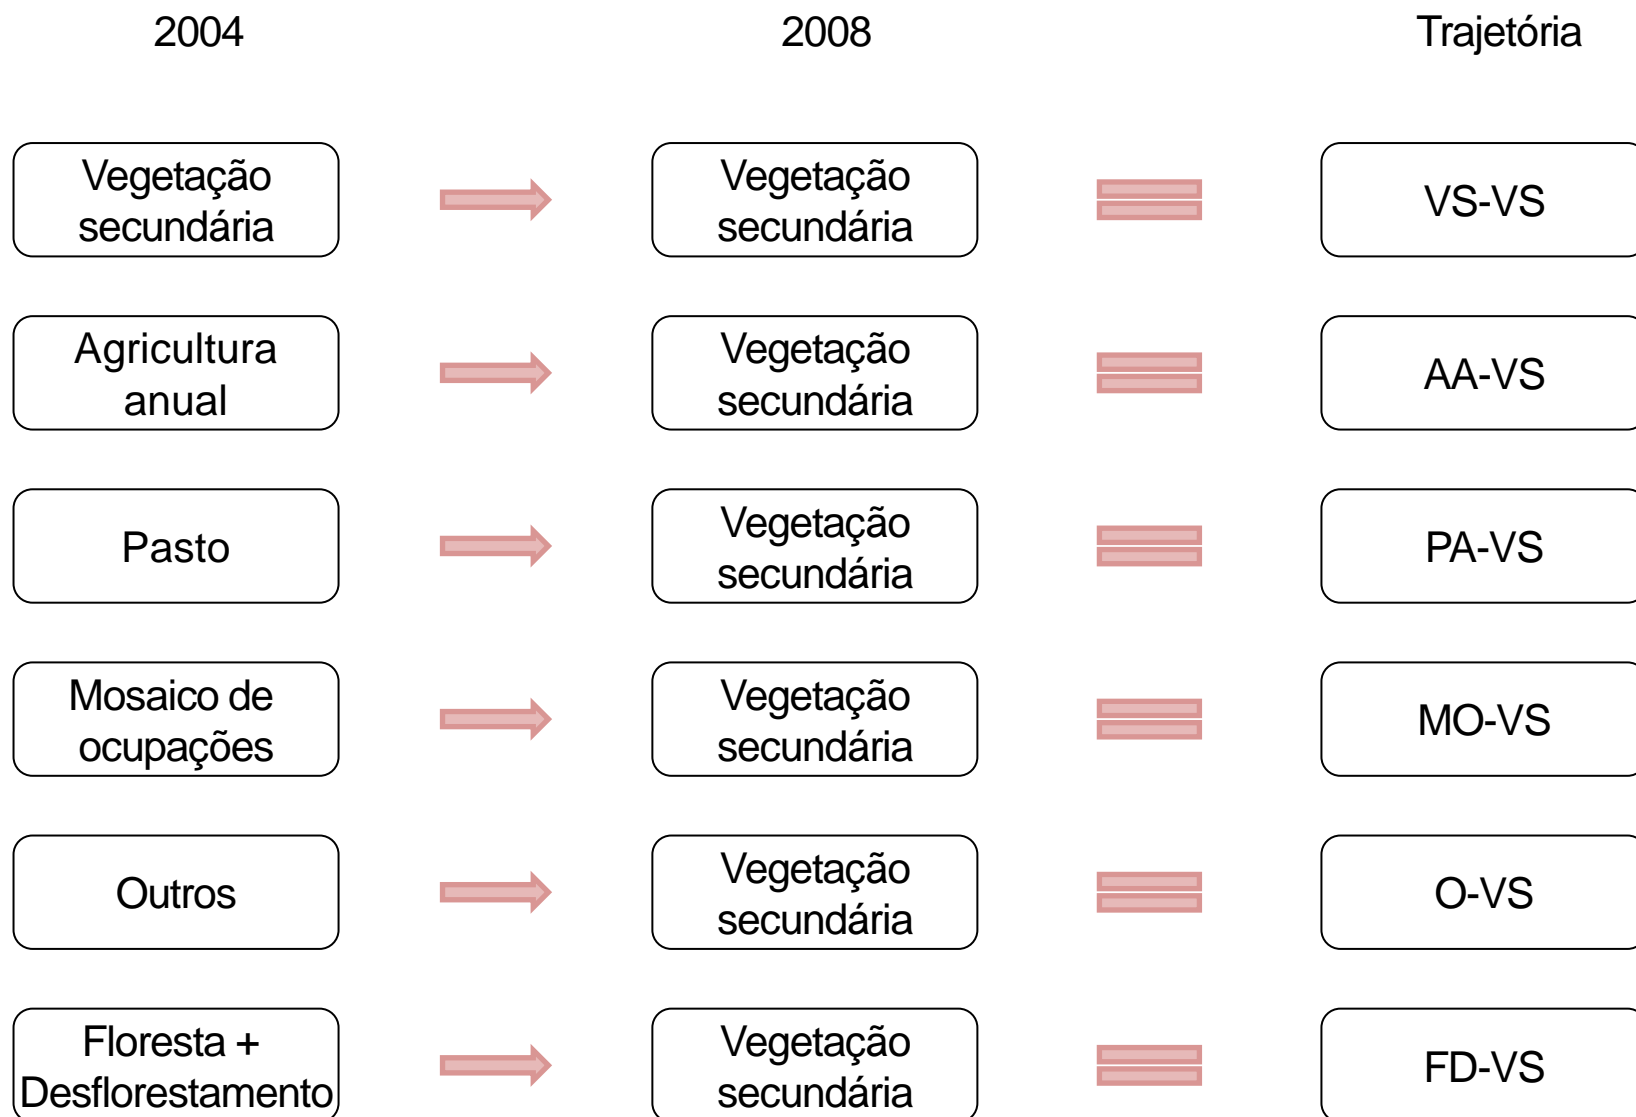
| 2004 | 2008 | Trajetória |
|---|---|---|
| Vegetação secundária | Vegetação secundária | VS-VS |
| Agricultura anual | Vegetação secundária | AA-VS |
| Pasto | Vegetação secundária | PA-VS |
| Mosaico de ocupações | Vegetação secundária | MO-VS |
| Outros | Vegetação secundária | O-VS |
| Floresta + Desflorestamento | Vegetação secundária | FD-VS |